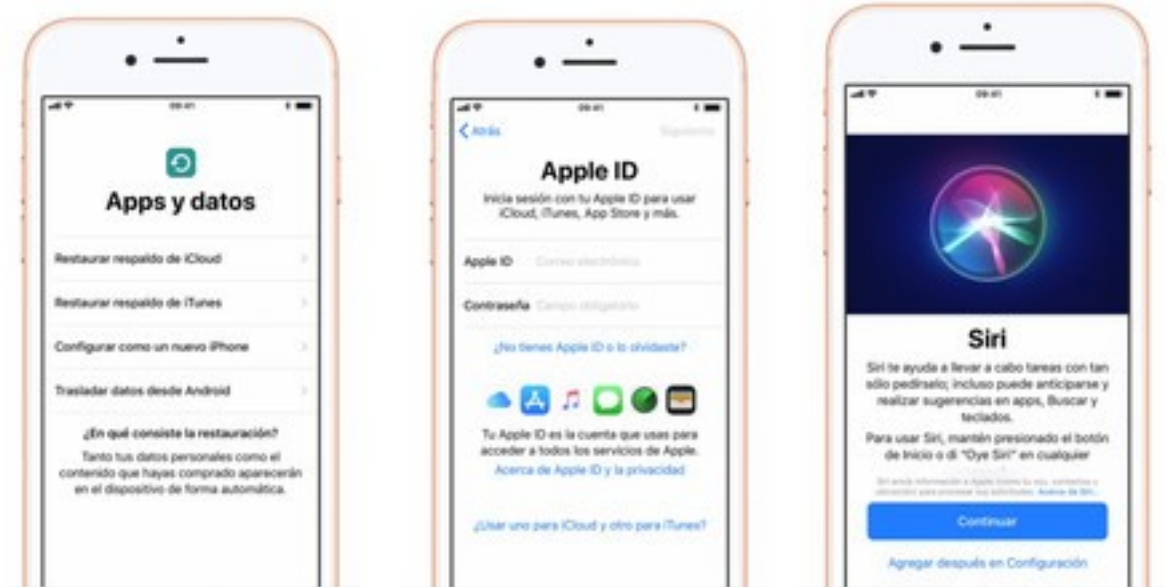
09:41

Apps y datos

Restaurar respaldo de iCloud

Restaurar respaldo de iTunes

Configurar como un nuevo iPhone

Trasladar datos desde Android

¿En qué consiste la restauración?

Tanto tus datos personales como el contenido que hayas comprado aparecerán en el dispositivo de forma automática.

09:41

< Atrás Siguiente

Apple ID

Inicia sesión con tu Apple ID para usar iCloud, iTunes, App Store y más.

Apple ID Correo electrónico

Contraseña Campo obligatorio

¿No tienes Apple ID o lo olvidaste?

Tu Apple ID es la cuenta que usas para acceder a todos los servicios de Apple.

Acerca de Apple ID y la privacidad

¿Usar uno para iCloud y otro para iTunes?

09:41

Siri

Siri te ayuda a llevar a cabo tareas con tan sólo pedírselo; incluso puede anticiparse y realizar sugerencias en apps, Buscar y teclados.

Para usar Siri, mantén presionado el botón de Inicio o di "Oye Siri" en cualquier

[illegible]

Continuar

Agregar después en Configuración